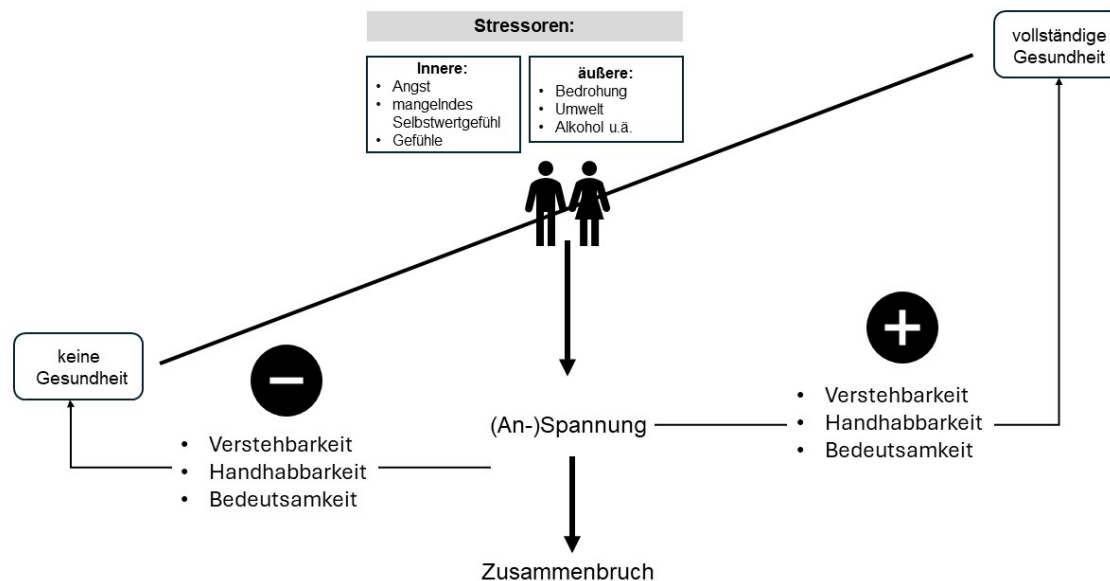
Stressoren:

Innere:
- Angst
- mangelndes Selbstwertgefühl
- Gefühle

äußere:
- Bedrohung
- Umwelt
- Alkohol u.ä.

vollständige Gesundheit

keine Gesundheit

- Verstehbarkeit
- Handhabbarkeit
- Bedeutsamkeit

(An-)Spannung

- Verstehbarkeit
- Handhabbarkeit
- Bedeutsamkeit

Zusammenbruch